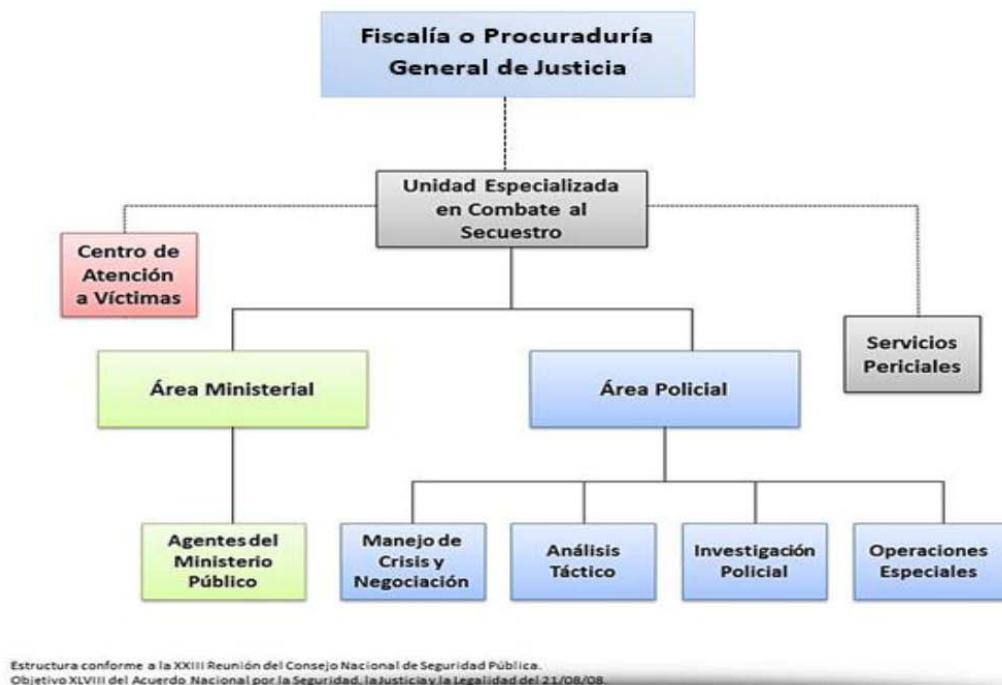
Fiscalía o Procuraduría General de Justicia

Unidad Especializada en Combate al Secuestro

Centro de Atención a Víctimas

Servicios Periciales

Área Ministerial

Área Policial

Agentes del Ministerio Público

Manejo de Crisis y Negociación

Análisis Táctico

Investigación Policial

Operaciones Especiales

Estructura conforme a la XXIII Reunión del Consejo Nacional de Seguridad Pública.
Objetivo XLVIII del Acuerdo Nacional por la Seguridad, la Justicia y la Legalidad del 21/08/08.